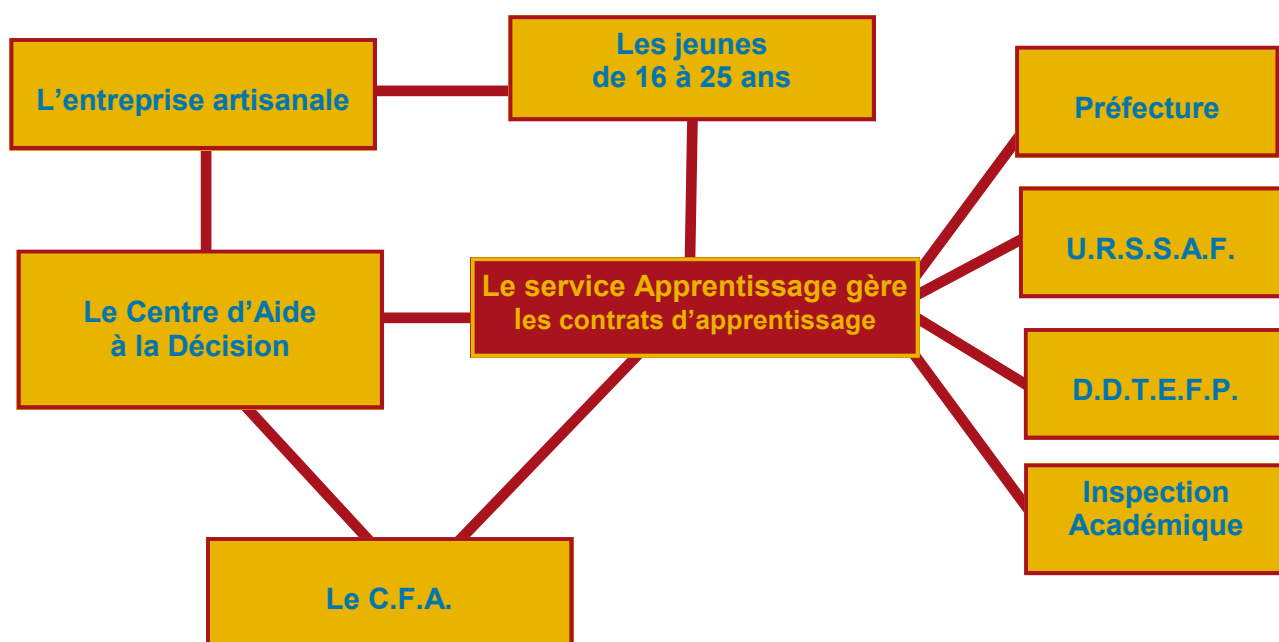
L’entreprise artisanale

Les jeunes
de 16 à 25 ans

Préfecture

U.R.S.S.A.F.

Le Centre d’Aide
à la Décision

Le service Apprentissage gère
les contrats d’apprentissage

D.D.T.E.F.P.

Inspection
Académique

Le C.F.A.